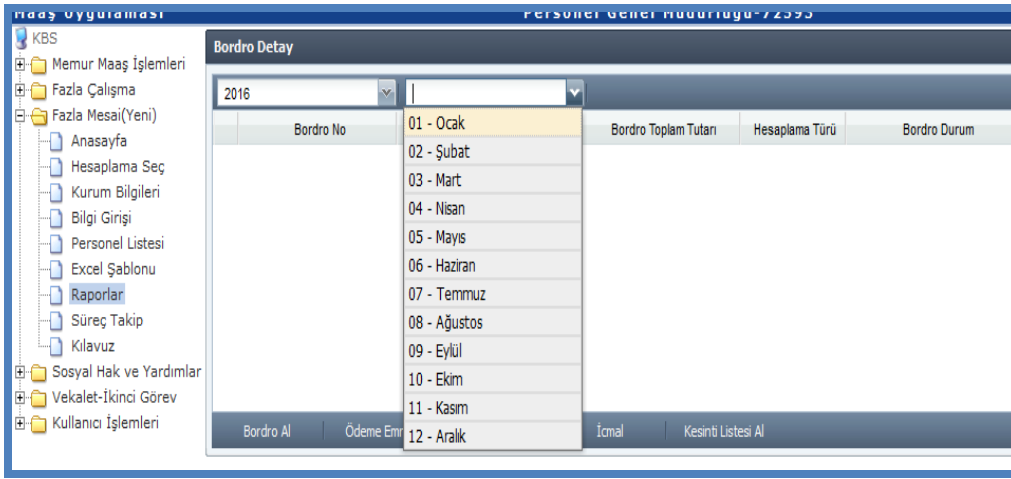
Maaş Uygulaması
Personel Genel Müdürlüğü-72595

KBS
Memur Maaş İşlemleri
Fazla Çalışma
Fazla Mesai(Yeni)
Anasayfa
Hesaplama Seç
Kurum Bilgileri
Bilgi Girişi
Personel Listesi
Excel Şablonu
Raporlar
Süreç Takip
Kılavuz
Sosyal Hak ve Yardımlar
Vekalet-İkinci Görev
Kullanıcı İşlemleri

Bordro Detay

2016

| Bordro No | Bordro Toplam Tutarı | Hesaplama Türü | Bordro Durum |
|---|---|---|---|

01 - Ocak
02 - Şubat
03 - Mart
04 - Nisan
05 - Mayıs
06 - Haziran
07 - Temmuz
08 - Ağustos
09 - Eylül
10 - Ekim
11 - Kasım
12 - Aralık

Bordro Al
Ödeme Emr
İcmal
Kesinti Listesi Al